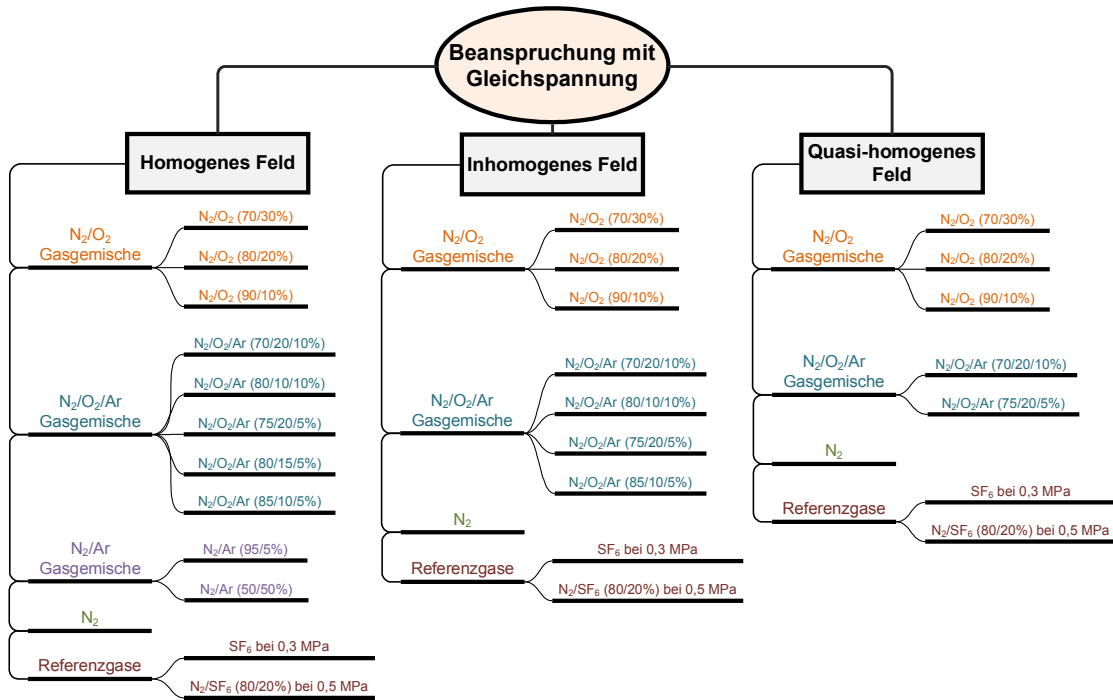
Beanspruchung mit Gleichspannung

Homogenes Feld

$N_2/O_2$ Gasgemische
$N_2/O_2$ (70/30%)
$N_2/O_2$ (80/20%)
$N_2/O_2$ (90/10%)

$N_2/O_2/Ar$ Gasgemische
$N_2/O_2/Ar$ (70/20/10%)
$N_2/O_2/Ar$ (80/10/10%)
$N_2/O_2/Ar$ (75/20/5%)
$N_2/O_2/Ar$ (80/15/5%)
$N_2/O_2/Ar$ (85/10/5%)

$N_2/Ar$ Gasgemische
$N_2/Ar$ (95/5%)
$N_2/Ar$ (50/50%)

$N_2$

Referenzgase
$SF_6$ bei 0,3 MPa
$N_2/SF_6$ (80/20%) bei 0,5 MPa

Inhomogenes Feld

$N_2/O_2$ Gasgemische
$N_2/O_2$ (70/30%)
$N_2/O_2$ (80/20%)
$N_2/O_2$ (90/10%)

$N_2/O_2/Ar$ Gasgemische
$N_2/O_2/Ar$ (70/20/10%)
$N_2/O_2/Ar$ (80/10/10%)
$N_2/O_2/Ar$ (75/20/5%)
$N_2/O_2/Ar$ (85/10/5%)

$N_2$

Referenzgase
$SF_6$ bei 0,3 MPa
$N_2/SF_6$ (80/20%) bei 0,5 MPa

Quasi-homogenes Feld

$N_2/O_2$ Gasgemische
$N_2/O_2$ (70/30%)
$N_2/O_2$ (80/20%)
$N_2/O_2$ (90/10%)

$N_2/O_2/Ar$ Gasgemische
$N_2/O_2/Ar$ (70/20/10%)
$N_2/O_2/Ar$ (75/20/5%)

$N_2$

Referenzgase
$SF_6$ bei 0,3 MPa
$N_2/SF_6$ (80/20%) bei 0,5 MPa